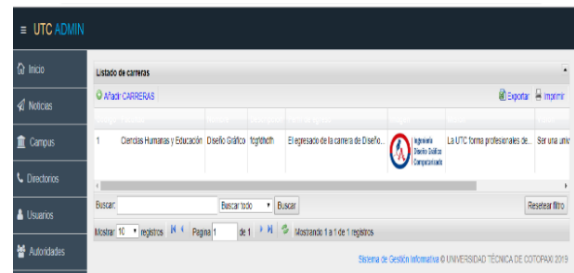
≡ UTC ADMIN

Inicio

Noticias

Campus

Directorios

Usuarios

Autoridades

Listado de carreras

Añadir CARRERAS

Exportar Imprimir

| | | | | | | | |
|---|---|---|---|---|---|---|---|
| 1 | Ciencias Humanas y Educación | Diseño Gráfico | fcgfhfdh | El egresado de la carrera de Diseño... | Ingeniería Diseño Gráfico Computarizado | La UTC forma profesionales de... | Ser una univ |

Buscar: Buscar todo Buscar Resetear filtro

Mostrar 10 registros Pagina 1 de 1 Mostrando 1 a 1 de 1 registros

Sistema de Gestión Informativa © UNIVERSIDAD TÉCNICA DE COTOPAXI 2019